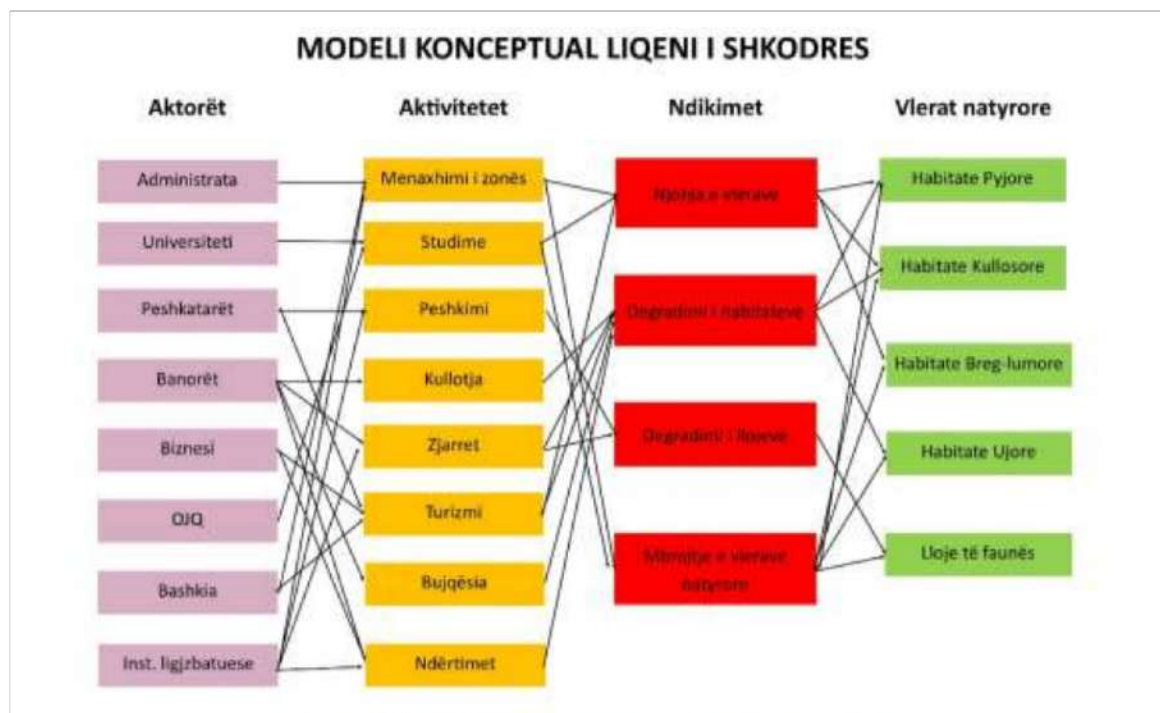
MODELI KONCEPTUAL LIQENI I SHKODRES

Aktorët
Administrata
Universiteti
Peshkatarët
Banorët
Biznesi
OJQ
Bashkia
Inst. ligjzbatuese

Aktivitetet
Menaxhimi i zonës
Studime
Peshkimi
Kullotja
Zjarret
Turizmi
Bujqësia
Ndërtimet

Ndikimet
Njohja e vlerave
Degradimi i habitateve
Degradimi i llojeve
Mbrojtje e vlerave natyrore

Vlerat natyrore
Habitate Pyjore
Habitate Kullosore
Habitate Breg-lumore
Habitate Ujore
Lloje të faunës